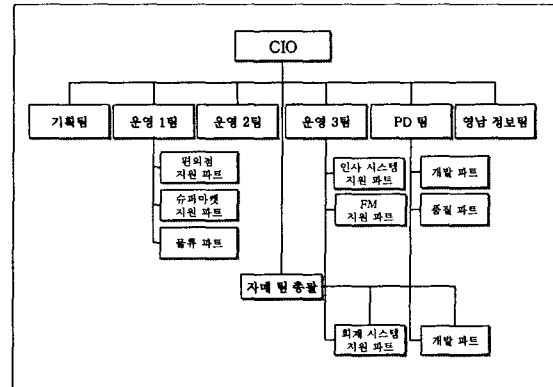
CIO

기획팀

운영 1팀

운영 2팀

운영 3팀

PD 팀

영남 정보팀

편의점 지원 파트

슈퍼마켓 지원 파트

물류 파트

인사 시스템 지원 파트

FM 지원 파트

개발 파트

품질 파트

자매 팀 총괄

회계 시스템 지원 파트

개발 파트